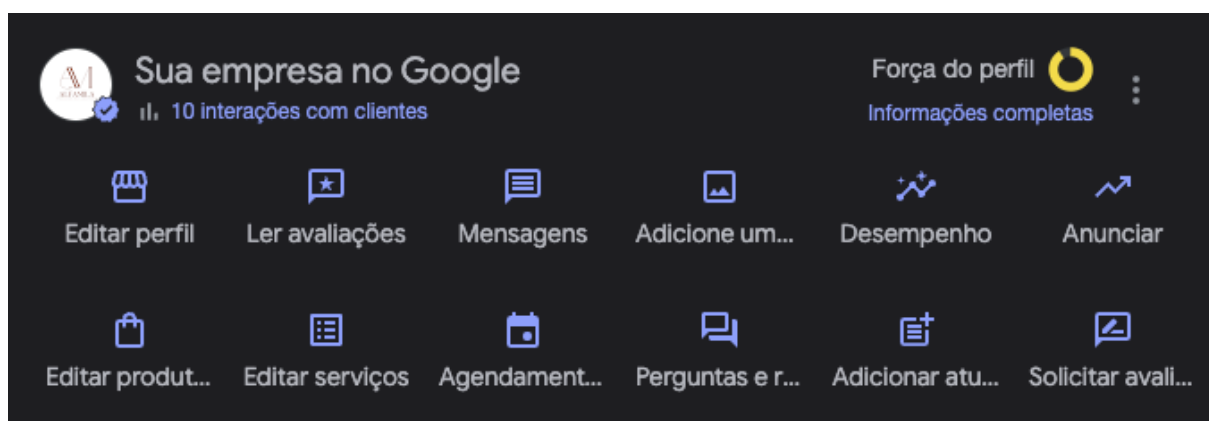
Sua empresa no Google
10 interações com clientes

Força do perfil
Informações completas

Editar perfil
Ler avaliações
Mensagens
Adicione um...
Desempenho
Anunciar

Editar produt...
Editar serviços
Agendament...
Perguntas e r...
Adicionar atu...
Solicitar avali...